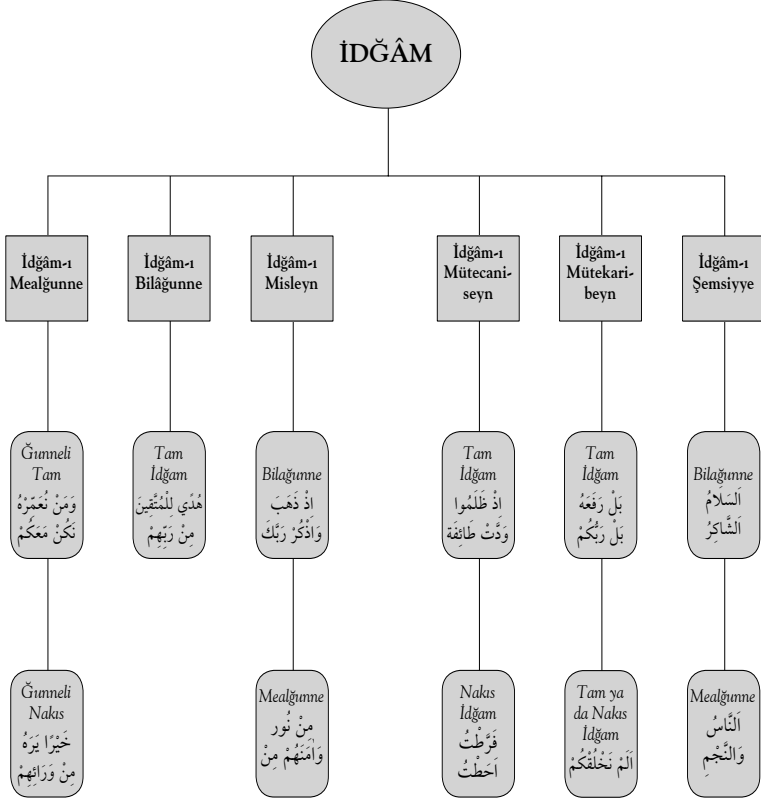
İDĞÂM

İdğâm-ı Mealğunne

İdğâm-ı Bilâğunne

İdğâm-ı Misleyn

İdğâm-ı Mütecaniseyn

İdğâm-ı Mütekaribeyn

İdğâm-ı Şemsiyye

Ğunneli Tam
وَمَنْ نُعَمِّرْهُ
نَكُنْ مَعَكُمْ

Tam İdğam
هُدًى لِلْمُتَّقِينَ
مِنْ رَبِّهِمْ

Bilağunne
اِذْ ذَهَبَ
وَاذْكُرْ رَبَّكَ

Tam İdğam
اِذْ ظَلَمُوا
وَدَّتْ طَائِفَةٌ

Tam İdğam
بَلْ رَفَعَهُ
بَلْ رَبُّكُمْ

Bilağunne
اَلسَّلَامُ
اَلشَّاكِرُ

Ğunneli Nakıs
خَيْرًا يَرَهُ
مِنْ وَرَائِهِمْ

Mealğunne
مِنْ نُورٍ
وَاٰمَنَهُمْ مِنْ

Nakıs İdğam
فَرَّطْتُ
اَحَطْتُ

Tam ya da Nakıs İdğam
اَلَمْ نَخْلُقْكُمْ

Mealğunne
اَلنَّاسُ
وَالنَّجْمِ